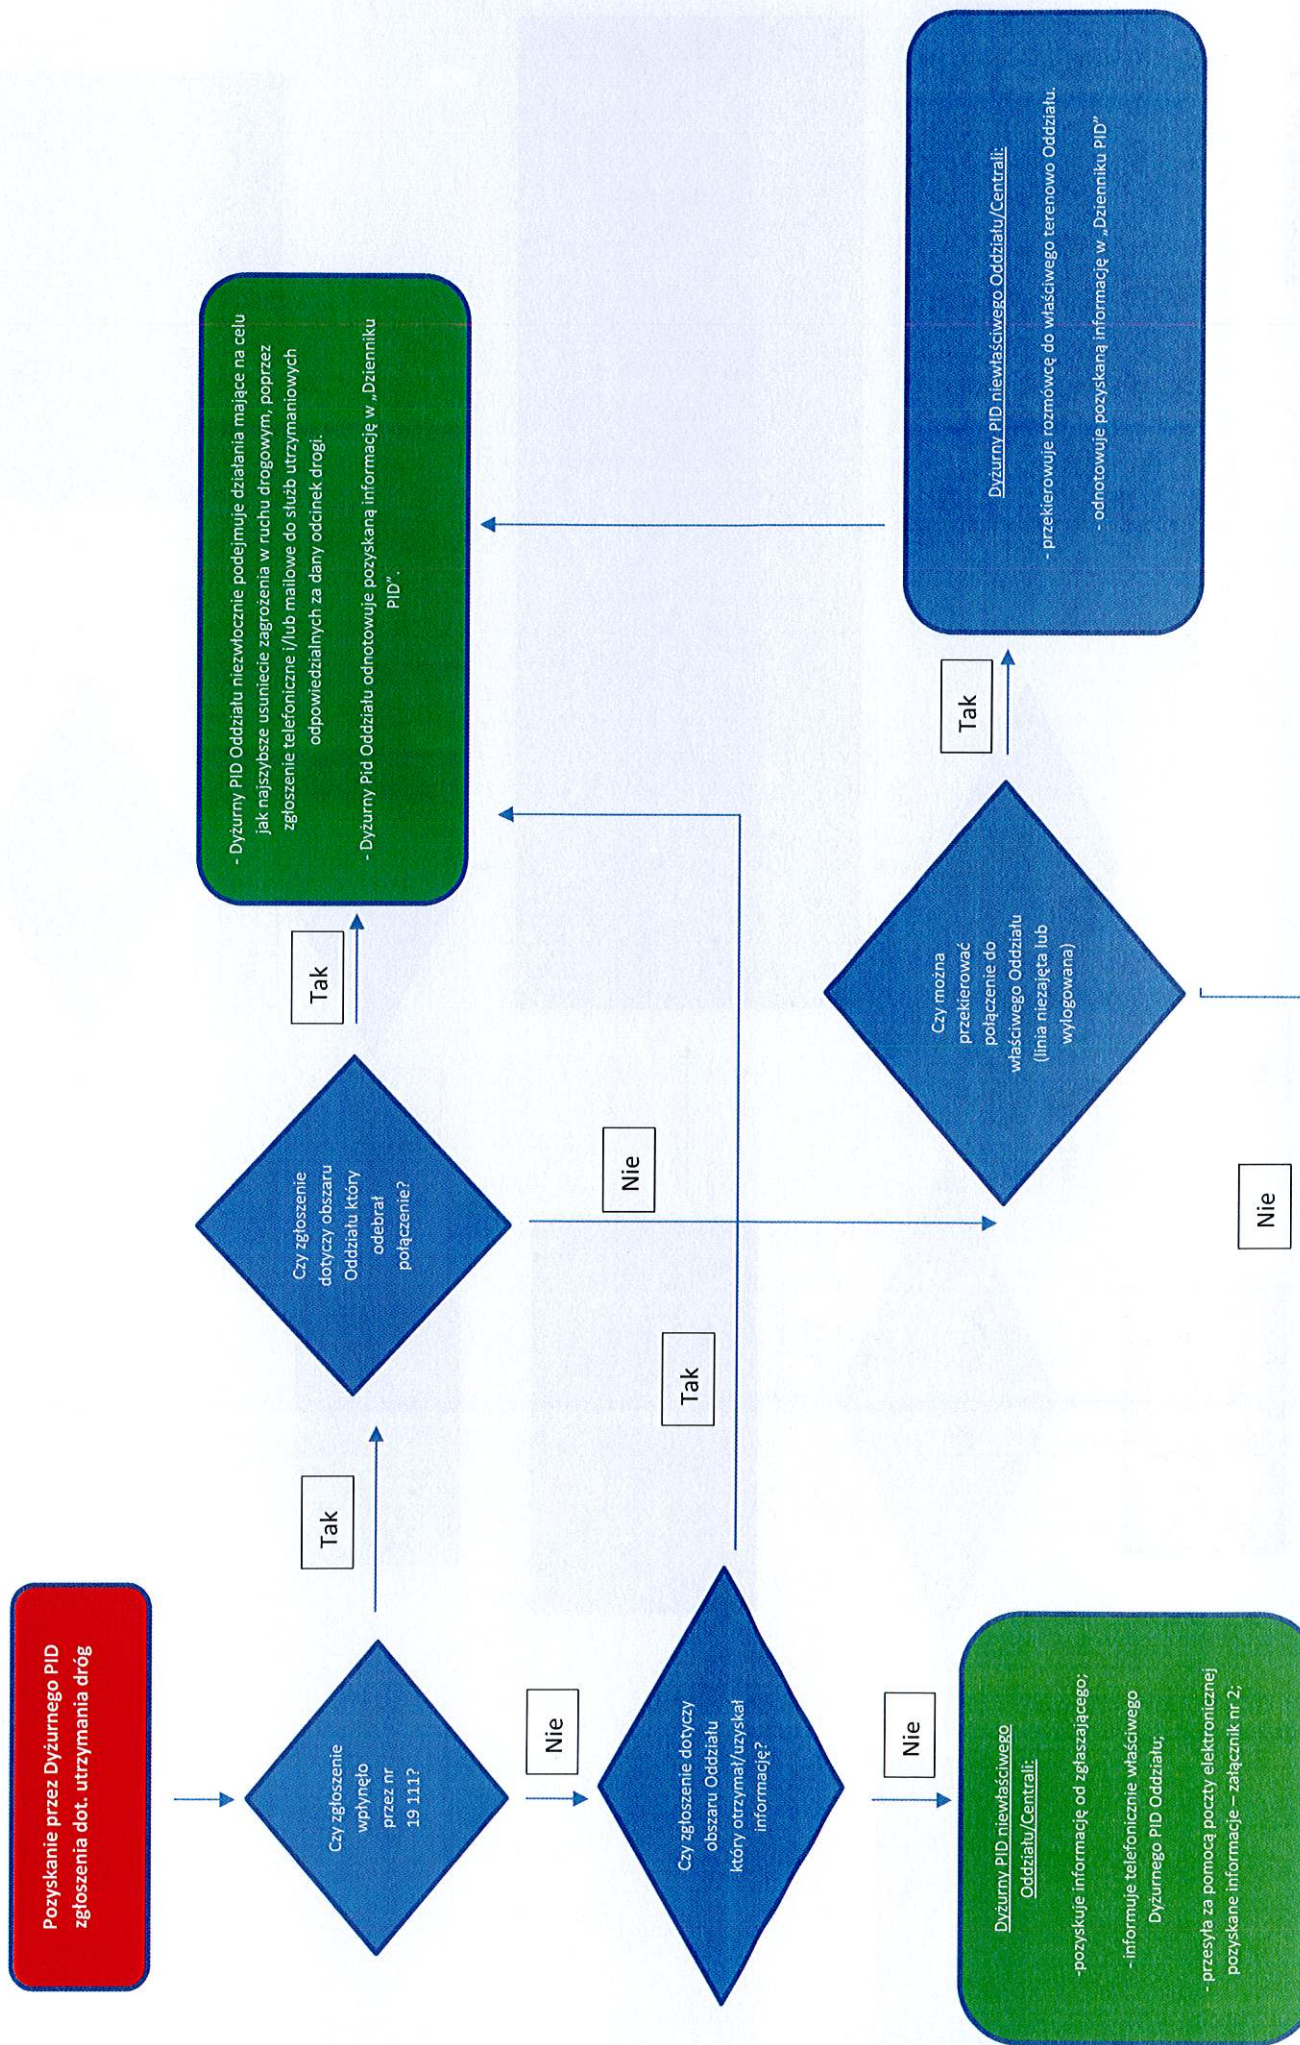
Pozyskanie przez Dyżurnego PID zgłoszenia dot. utrzymania dróg

Czy zgłoszenie wpłynęło przez nr 19 111?

Tak

Nie

Czy zgłoszenie dotyczy obszaru Oddziału który odebrał połączenie?

Tak

- Dyżurny PID Oddziału niezwłocznie podejmuje działania mające na celu jak najszybsze usunięcie zagrożenia w ruchu drogowym, poprzez zgłoszenie telefoniczne i/lub mailowe do służb utrzymaniowych odpowiedzialnych za dany odcinek drogi.

- Dyżurny Pid Oddziału odnotowuje pozyskaną informację w „Dzienniku PID".

Nie

Czy zgłoszenie dotyczy obszaru Oddziału który otrzymał/uzyskał informację?

Tak

Nie

Czy można przekierować połączenie do właściwego Oddziału (linia niezajęta lub wylogowana)

Tak

Dyżurny PID niewłaściwego Oddziału/Centrali:

- przekierowuje rozmówcę do właściwego terenowo Oddziału.

- odnotowuje pozyskaną informację w „Dzienniku PID"

Nie

Dyżurny PID niewłaściwego Oddziału/Centrali:

-pozyskuje informację od zgłaszającego;

- informuje telefonicznie właściwego Dyżurnego PID Oddziału;

- przesyła za pomocą poczty elektronicznej pozyskane informacje – załącznik nr 2;